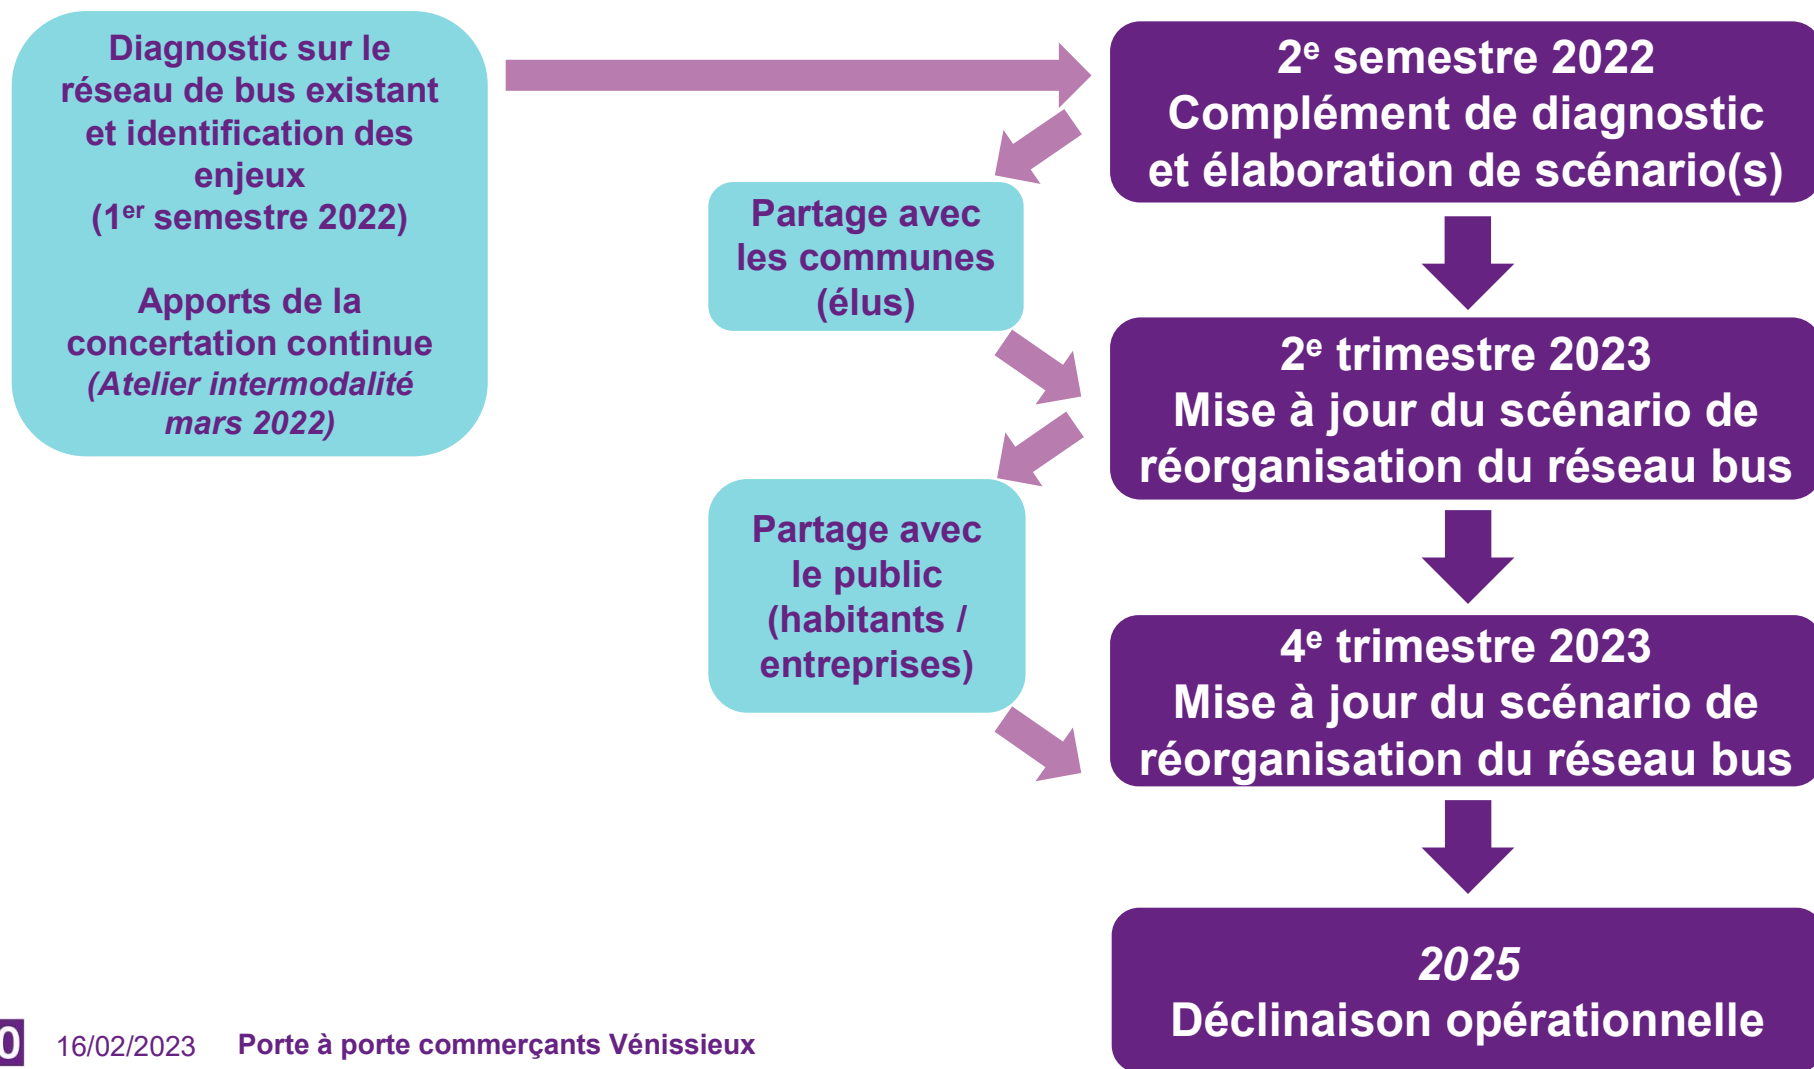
Diagnostic sur le réseau de bus existant et identification des enjeux
(1$^{er}$ semestre 2022)

Apports de la concertation continue
*(Atelier intermodalité mars 2022)*

2$^{e}$ semestre 2022
Complément de diagnostic et élaboration de scénario(s)

Partage avec les communes (élus)

2$^{e}$ trimestre 2023
Mise à jour du scénario de réorganisation du réseau bus

Partage avec le public (habitants / entreprises)

4$^{e}$ trimestre 2023
Mise à jour du scénario de réorganisation du réseau bus

*2025*
Déclinaison opérationnelle

0 16/02/2023 Porte à porte commerçants Vénissieux